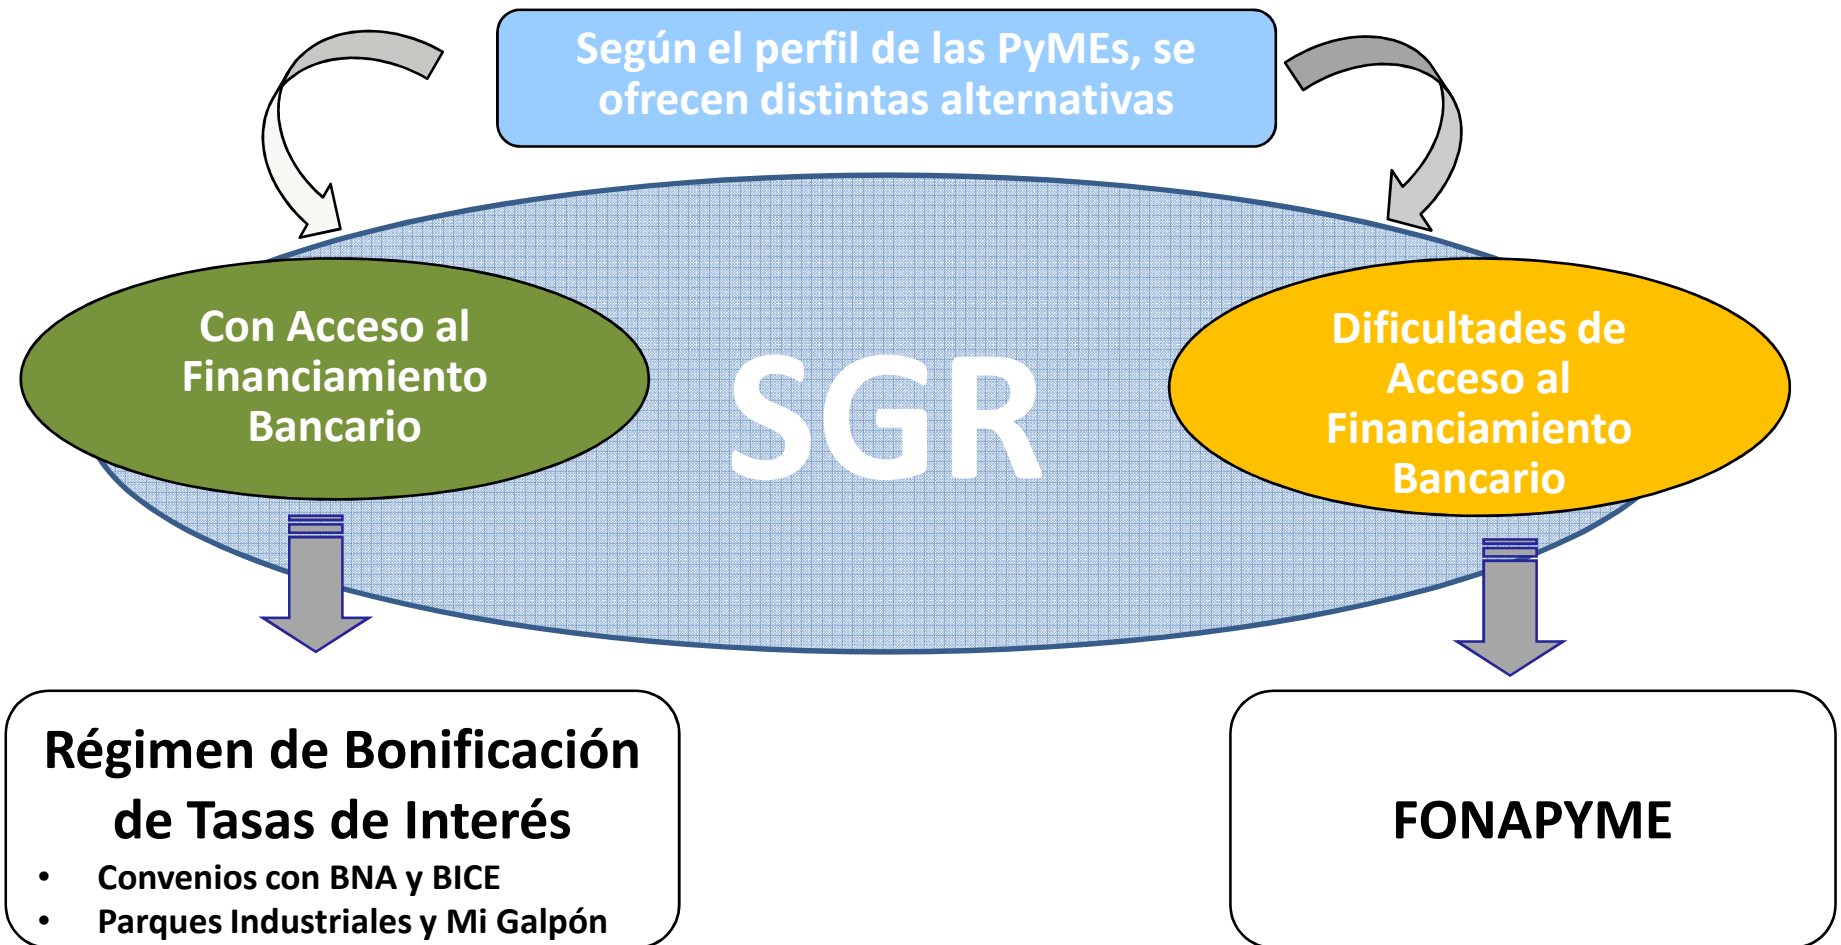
Según el perfil de las PyMEs, se ofrecen distintas alternativas

Con Acceso al Financiamiento Bancario

SGR

Dificultades de Acceso al Financiamiento Bancario

Régimen de Bonificación de Tasas de Interés

- Convenios con BNA y BICE
- Parques Industriales y Mi Galpón

FONAPYME